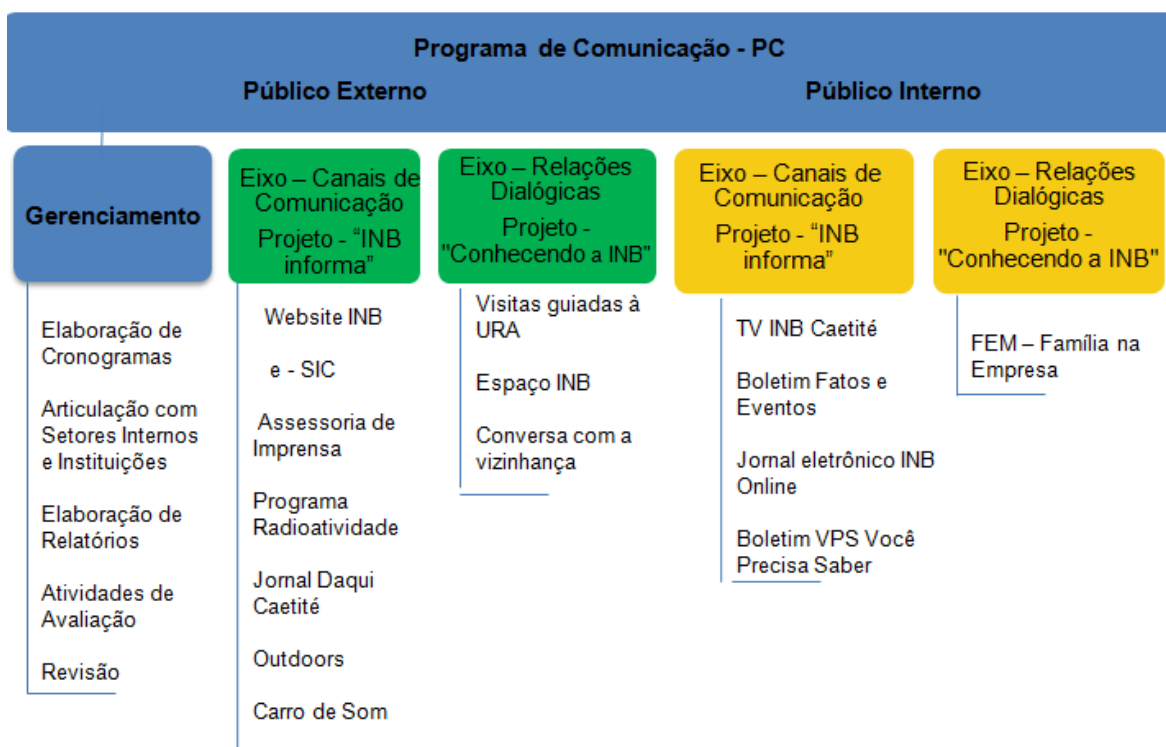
Programa de Comunicação - PC

Público Externo

Público Interno

Gerenciamento

Elaboração de Cronogramas

Articulação com Setores Internos e Instituições

Elaboração de Relatórios

Atividades de Avaliação

Revisão

Eixo – Canais de Comunicação

Projeto - "INB informa"

Website INB

e - SIC

Assessoria de Imprensa

Programa Radioatividade

Jornal Daqui Caetité

Outdoors

Carro de Som

Eixo – Relações Dialógicas

Projeto - "Conhecendo a INB"

Visitas guiadas à URA

Espaço INB

Conversa com a vizinhança

Eixo – Canais de Comunicação

Projeto - "INB informa"

TV INB Caetité

Boletim Fatos e Eventos

Jornal eletrônico INB Online

Boletim VPS Você Precisa Saber

Eixo – Relações Dialógicas

Projeto - "Conhecendo a INB"

FEM – Família na Empresa